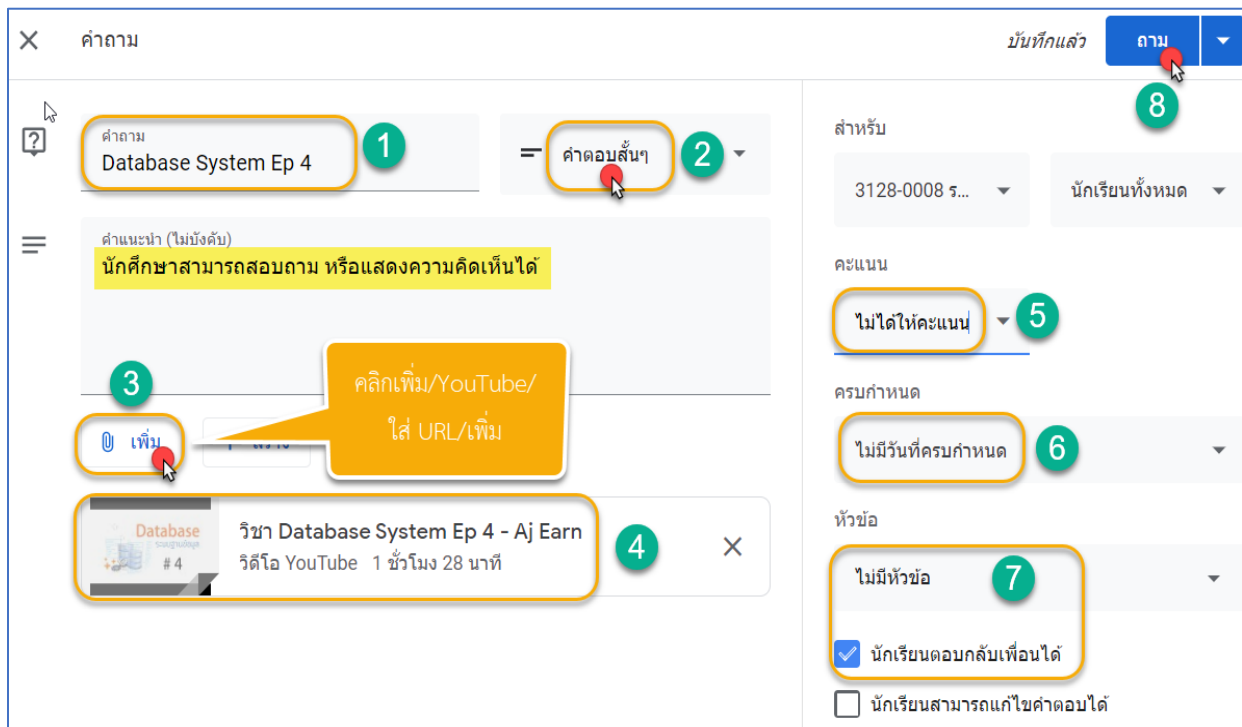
คำถาม

บันทึกแล้ว

ถาม

8

คำถาม
Database System Ep 4

1

คำตอบสั้นๆ

2

คำแนะนำ (ไม่บังคับ)
นักศึกษาสามารถสอบถาม หรือแสดงความคิดเห็นได้

3

คลิกเพิ่ม/YouTube/ใส่ URL/เพิ่ม

เพิ่ม

Database
#4

วิชา Database System Ep 4 - Aj Earn
วิดีโอ YouTube 1 ชั่วโมง 28 นาที

4

สำหรับ

3128-0008 ร...

นักเรียนทั้งหมด

คะแนน

ไม่ได้ให้คะแนน

5

ครบกำหนด

ไม่มีวันที่ครบกำหนด

6

หัวข้อ

ไม่มีหัวข้อ

7

นักเรียนตอบกลับเพื่อนได้

นักเรียนสามารถแก้ไขคำตอบได้